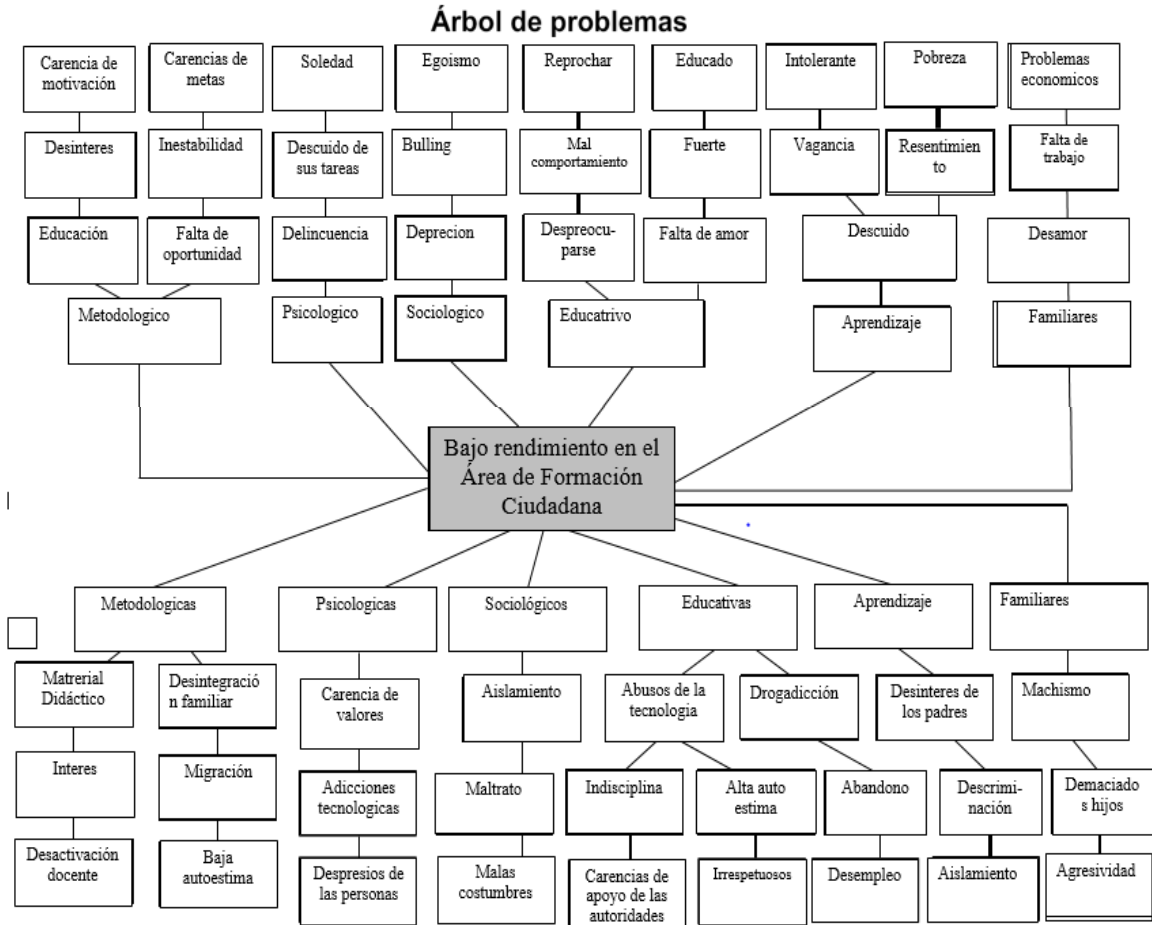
Árbol de problemas

Carencia de motivación

Carencias de metas

Soledad

Egoismo

Reprochar

Educado

Intolerante

Pobreza

Problemas economicos

Desinteres

Inestabilidad

Descuido de sus tareas

Bulling

Mal comportamiento

Fuerte

Vagancia

Resentimiento

Falta de trabajo

Educación

Falta de oportunidad

Delincuencia

Deprecion

Despreocuparse

Falta de amor

Descuido

Desamor

Metodologico

Psicologico

Sociologico

Educatrivo

Aprendizaje

Familiares

Bajo rendimiento en el Área de Formación Ciudadana

Metodologicas

Psicologicas

Sociológicos

Educativas

Aprendizaje

Familiares

Matrerial Didáctico

Desintegración familiar

Carencia de valores

Aislamiento

Abusos de la tecnologia

Drogadicción

Desinteres de los padres

Machismo

Interes

Migración

Adicciones tecnologicas

Maltrato

Indisciplina

Alta auto estima

Abandono

Descriminación

Demaciados hijos

Desactivación docente

Baja autoestima

Despresios de las personas

Malas costumbres

Carencias de apoyo de las autoridades

Irrespetuosos

Desempleo

Aislamiento

Agresividad